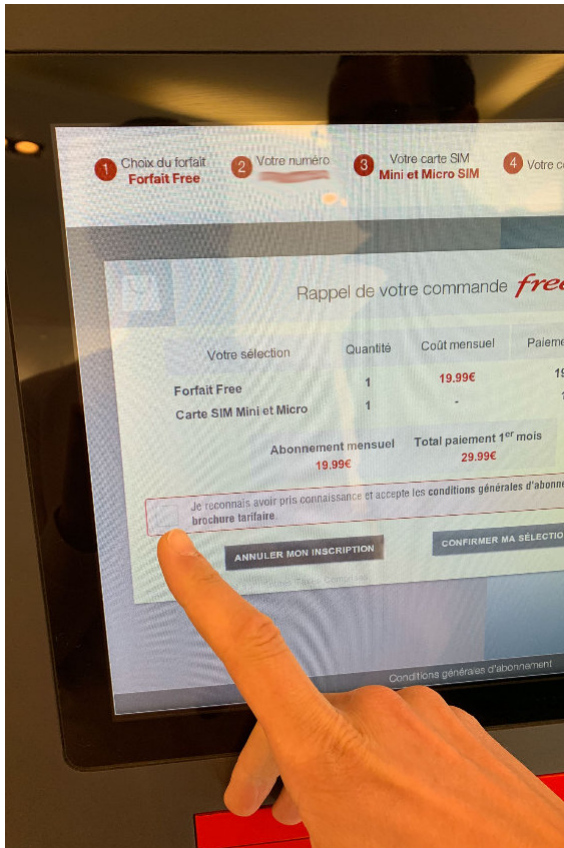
1 Choix du forfait
Forfait Free

2 Votre numéro
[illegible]

3 Votre carte SIM
Mini et Micro SIM

4 Votre c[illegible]

Rappel de votre commande free

| Votre sélection | Quantité | Coût mensuel | Paieme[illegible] |
|---|---|---|---|
| Forfait Free | 1 | 19.99€ | 19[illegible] |
| Carte SIM Mini et Micro | 1 | - | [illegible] |

Abonnement mensuel
19.99€

Total paiement 1$^{er}$ mois
29.99€

Je reconnais avoir pris connaissance et accepte les conditions générales d'abonne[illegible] brochure tarifaire.

ANNULER MON INSCRIPTION

CONFIRMER MA SÉLECTIO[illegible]

Conditions générales d'abonnement